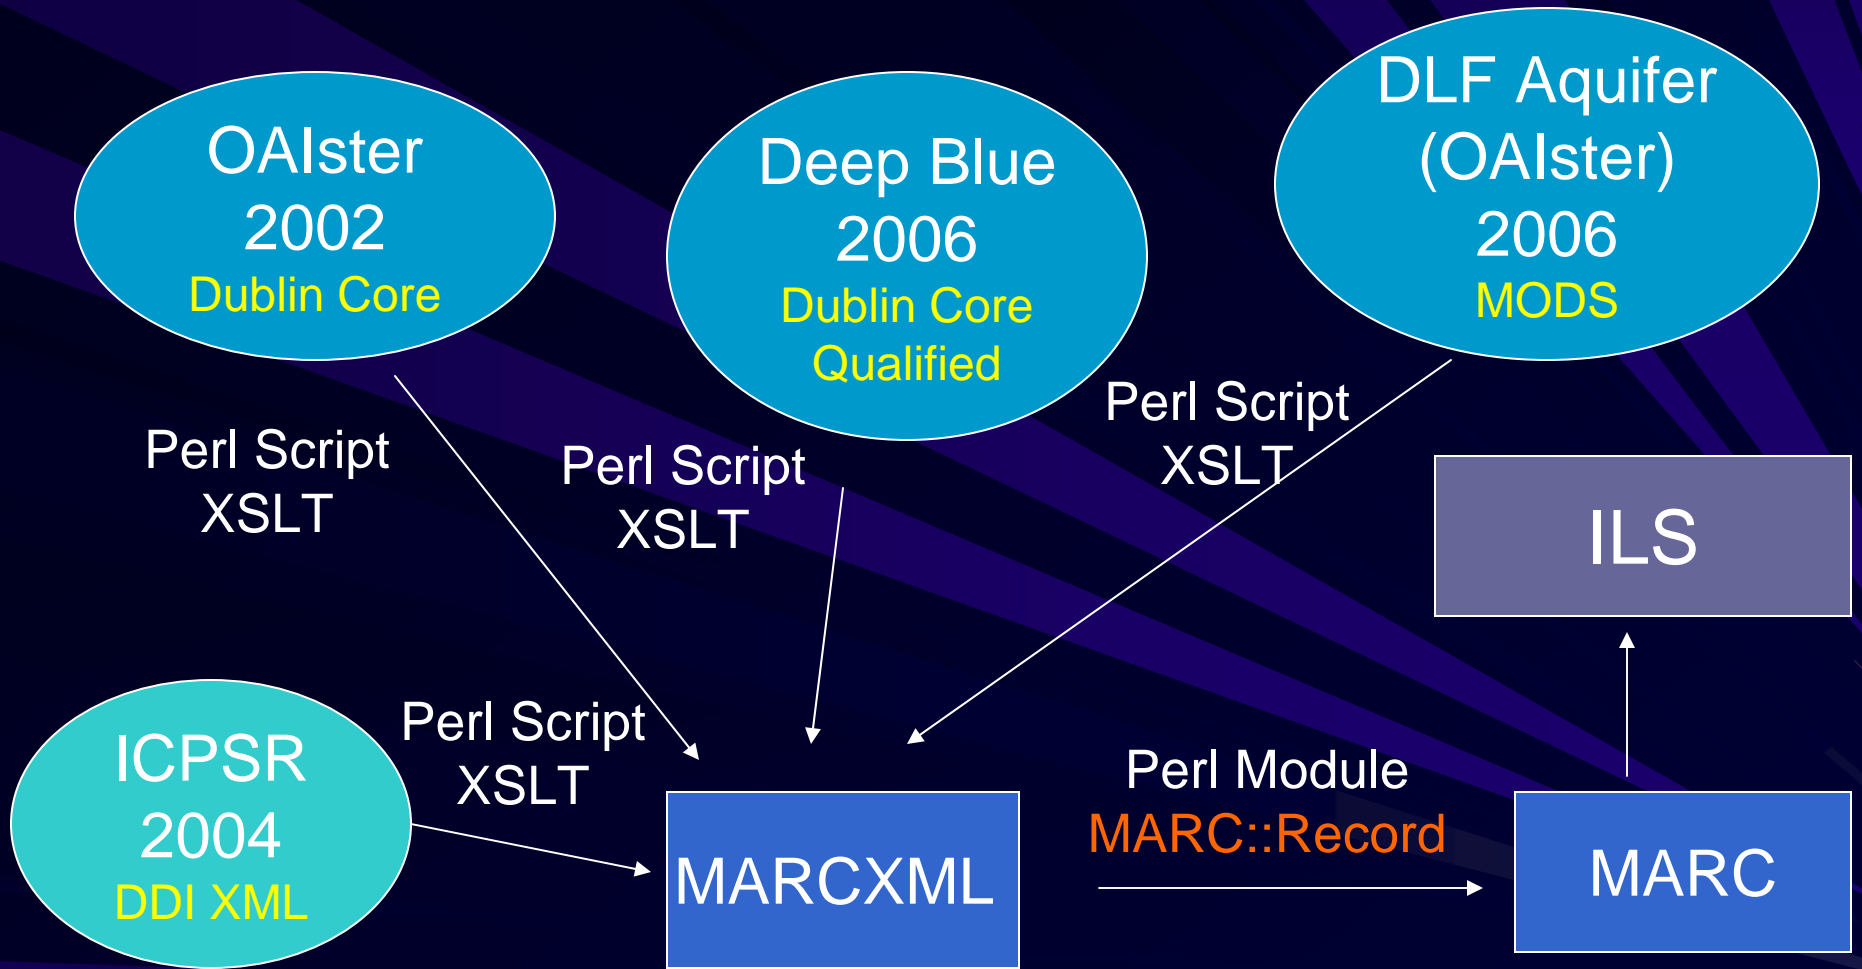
OAIster
2002
Dublin Core

Deep Blue
2006
Dublin Core
Qualified

DLF Aquifer
(OAIster)
2006
MODS

Perl Script
XSLT

Perl Script
XSLT

Perl Script
XSLT

ILS

ICPSR
2004
DDI XML

Perl Script
XSLT

MARCXML

Perl Module
MARC::Record

MARC